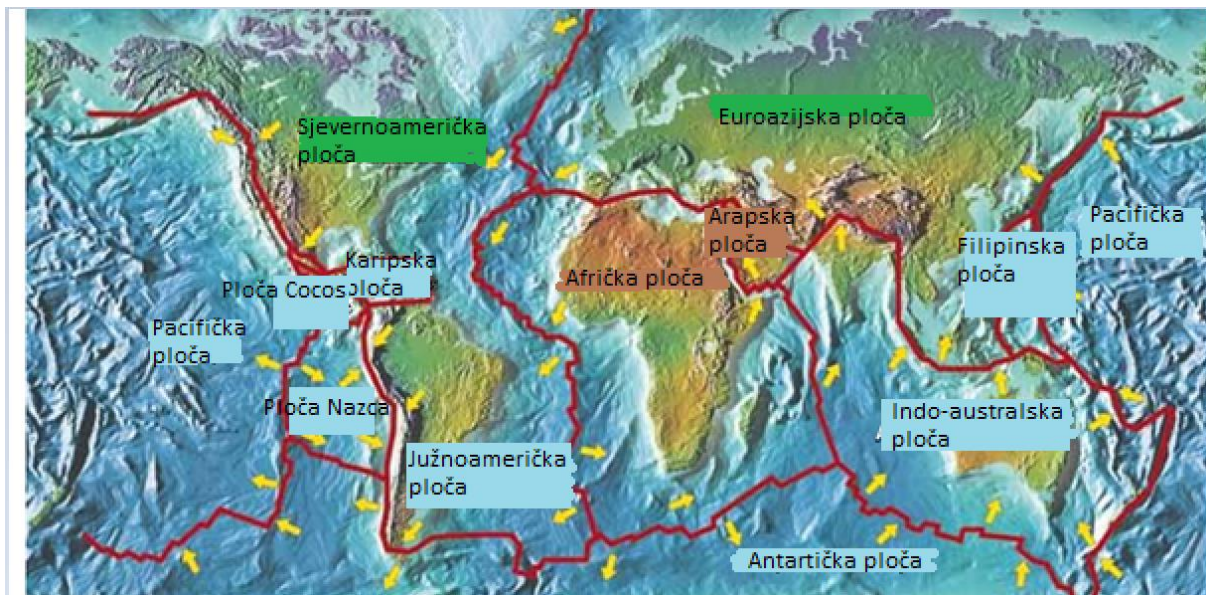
Sjevernoamerička ploča

Euroazijska ploča

Arapska ploča

Pacifička ploča

Karipska ploča

Filipinska ploča

Ploča Cocos

Afrička ploča

Pacifička ploča

Ploča Nazca

Indo-australska ploča

Južnoamerička ploča

Antartička ploča